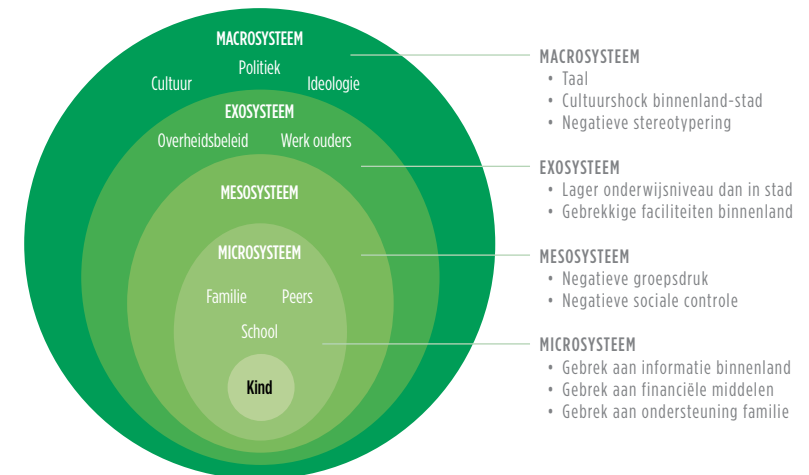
MACROSYSTEEM
Politiek
Cultuur
Ideologie
EXOSYSTEEM
Overheidsbeleid
Werk ouders
MESOSYSTEEM
MICROSYSTEEM
Familie
Peers
School
Kind

MACROSYSTEEM
• Taal
• Cultuurshock binnenland-stad
• Negatieve stereotypering

EXOSYSTEEM
• Lager onderwijsniveau dan in stad
• Gebrekkige faciliteiten binnenland

MESOSYSTEEM
• Negatieve groepsdruk
• Negatieve sociale controle

MICROSYSTEEM
• Gebrek aan informatie binnenland
• Gebrek aan financiële middelen
• Gebrek aan ondersteuning familie